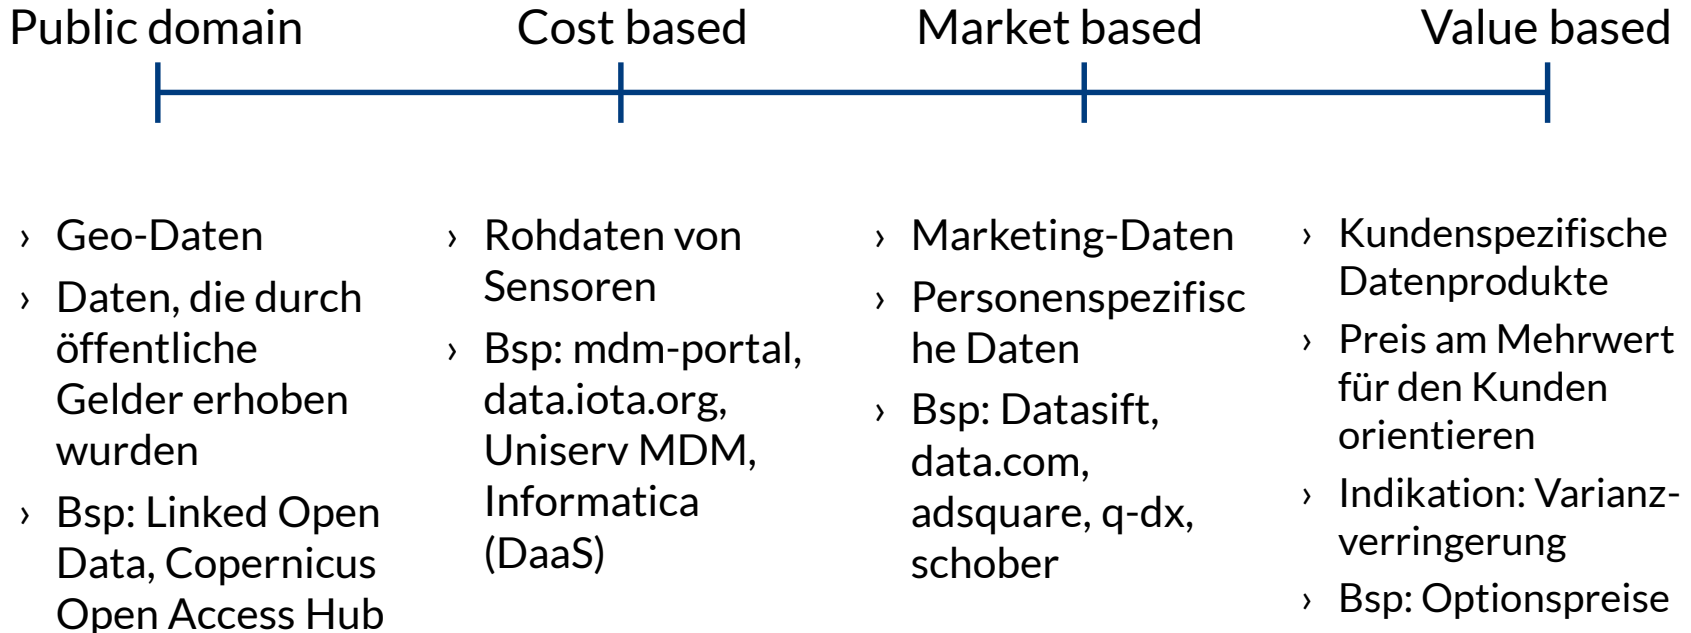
Public domain Cost based Market based Value based

› Geo-Daten
› Daten, die durch öffentliche Gelder erhoben wurden
› Bsp: Linked Open Data, Copernicus Open Access Hub

› Rohdaten von Sensoren
› Bsp: mdm-portal, data.iota.org, Uniserv MDM, Informatica (DaaS)

› Marketing-Daten
› Personenspezifische Daten
› Bsp: Datasift, data.com, adsquare, q-dx, schober

› Kundenspezifische Datenprodukte
› Preis am Mehrwert für den Kunden orientieren
› Indikation: Varianz-verringerung
› Bsp: Optionspreise